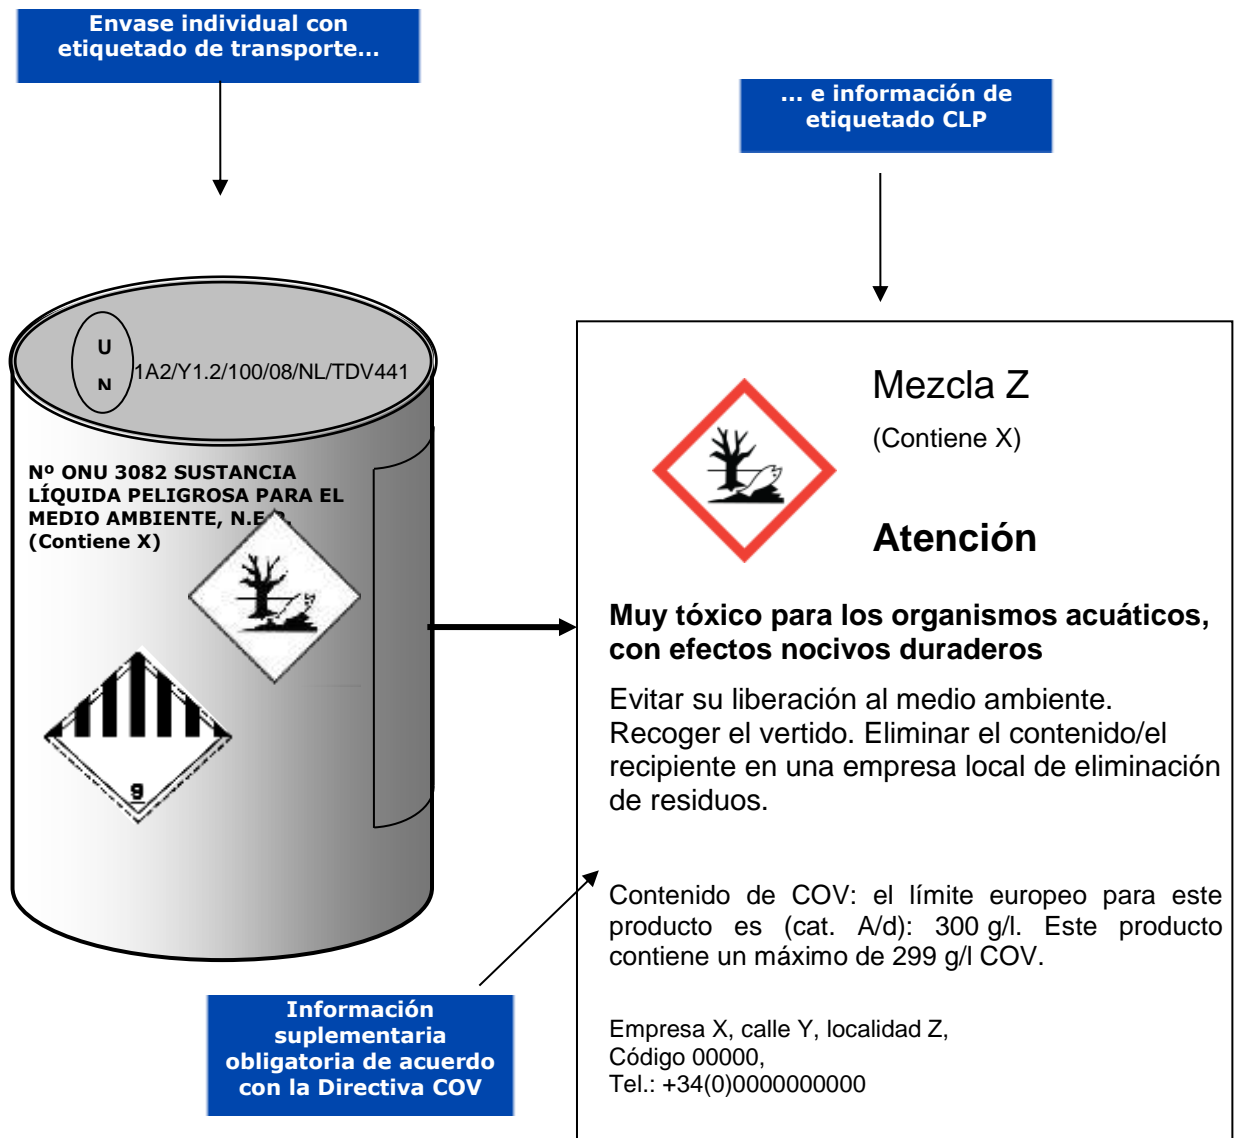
Envase individual con etiquetado de transporte…

… e información de etiquetado CLP

U
N
1A2/Y1.2/100/08/NL/TDV441

Nº ONU 3082 SUSTANCIA LÍQUIDA PELIGROSA PARA EL MEDIO AMBIENTE, N.E.P. (Contiene X)

9

Mezcla Z

(Contiene X)

Atención

Muy tóxico para los organismos acuáticos, con efectos nocivos duraderos

Evitar su liberación al medio ambiente. Recoger el vertido. Eliminar el contenido/el recipiente en una empresa local de eliminación de residuos.

Contenido de COV: el límite europeo para este producto es (cat. A/d): 300 g/l. Este producto contiene un máximo de 299 g/l COV.

Empresa X, calle Y, localidad Z,
Código 00000,
Tel.: +34(0)0000000000

Información suplementaria obligatoria de acuerdo con la Directiva COV